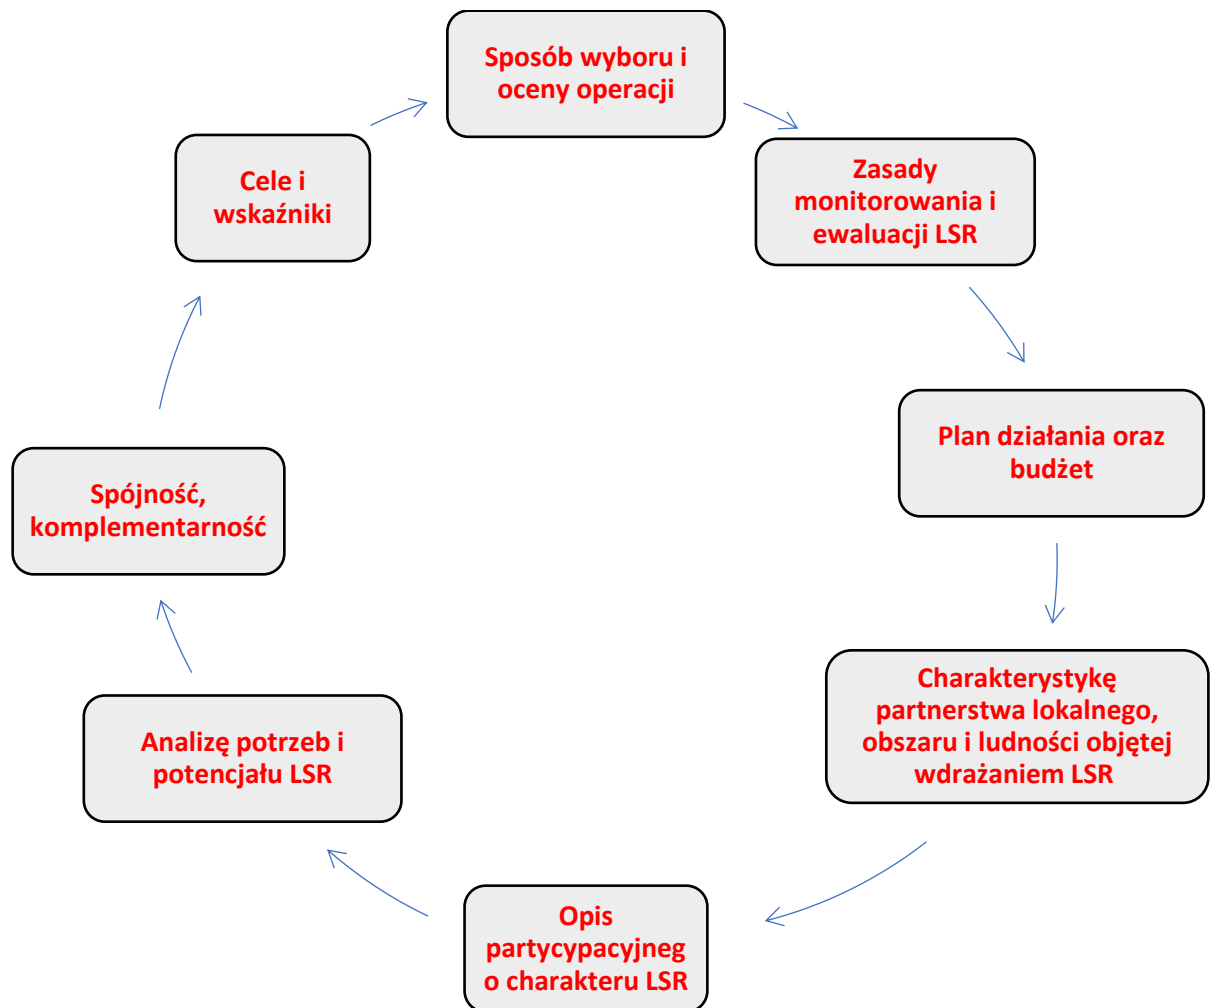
Sposób wyboru i oceny operacji

Zasady monitorowania i ewaluacji LSR

Plan działania oraz budżet

Charakterystykę partnerstwa lokalnego, obszaru i ludności objętej wdrażaniem LSR

Opis partycypacyjnego charakteru LSR

Analizę potrzeb i potencjału LSR

Spójność, komplementarność

Cele i wskaźniki